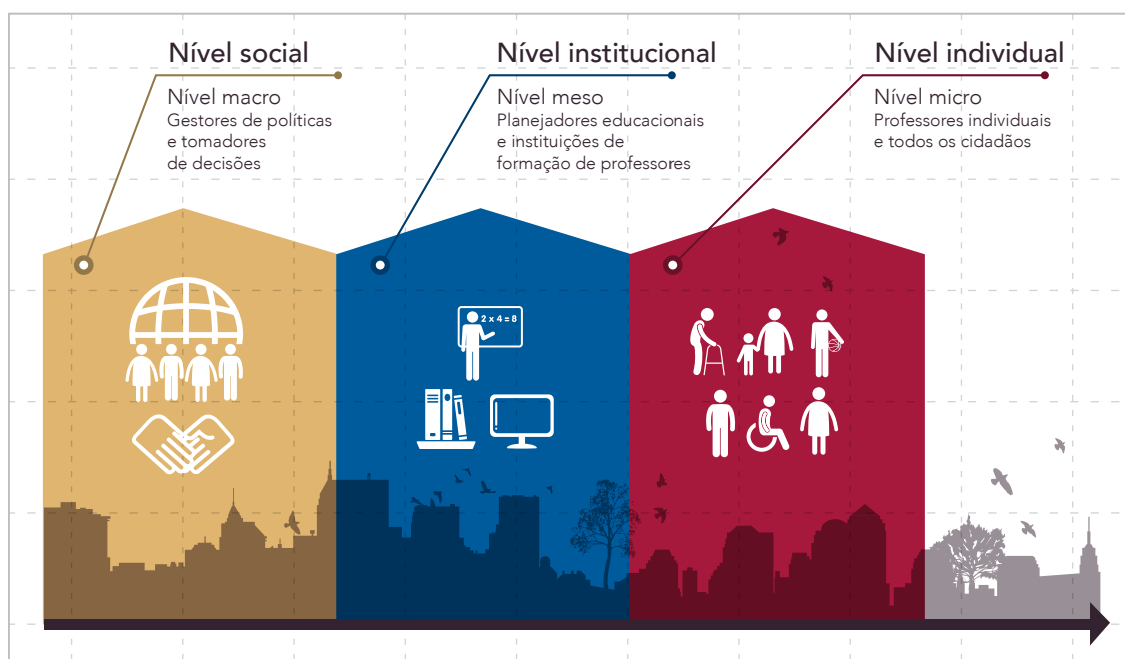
Nível social

Nível macro
Gestores de políticas e tomadores de decisões

Nível institucional

Nível meso
Planejadores educacionais e instituições de formação de professores

Nível individual

Nível micro
Professores individuais e todos os cidadãos

$2 \times 4 = 8$